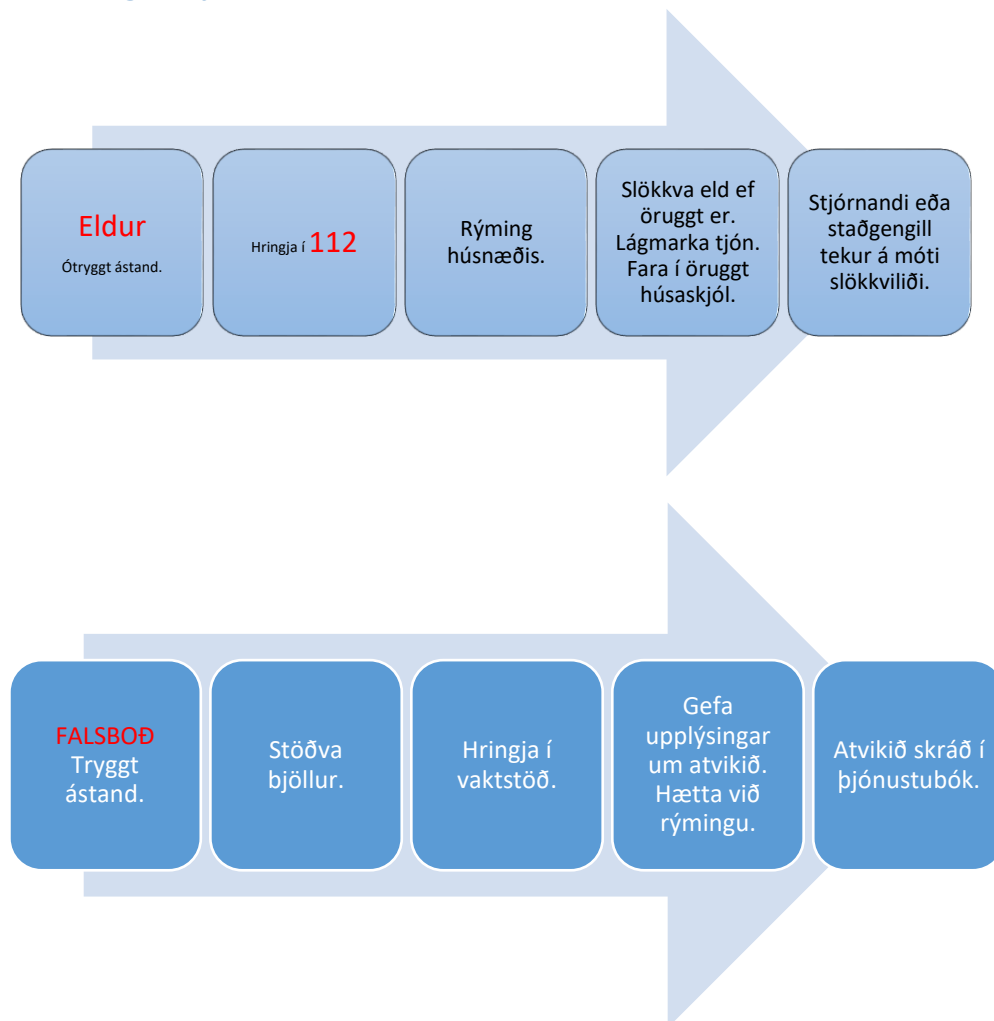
Eldur
Ótryggt ástand.

Hringja í 112

Rýming húsnæðis.

Slökkva eld ef öruggt er. Lágmarka tjón. Fara í öruggt húsaskjól.

Stjórnandi eða staðgengill tekur á móti slökkviliði.

FALSBOÐ
Tryggt ástand.

Stöðva bjöllur.

Hringja í vaktstöð.

Gefa upplýsingar um atvikið. Hætta við rýmingu.

Atvikið skráð í þjónustubók.